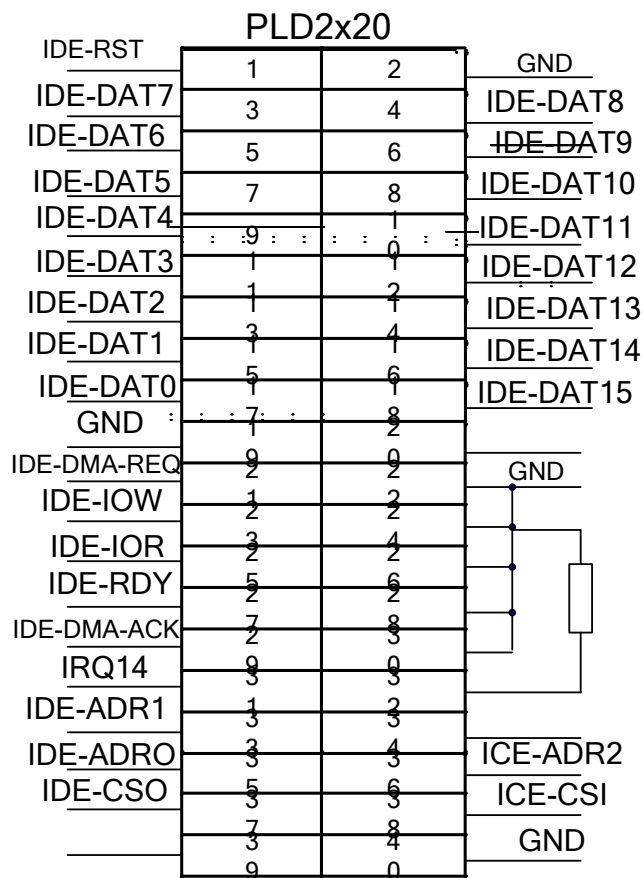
PLD2x20

IDE-RST
IDE-DAT7
IDE-DAT6
IDE-DAT5
IDE-DAT4
IDE-DAT3
IDE-DAT2
IDE-DAT1
IDE-DAT0
GND
IDE-DMA-REQ
IDE-IOW
IDE-IOR
IDE-RDY
IDE-DMA-ACK
IRQ14
IDE-ADR1
IDE-ADRO
IDE-CSO

1 2
3 4
5 6
7 8
9 10
11 12
13 14
15 16
17 18
19 20
21 22
23 24
25 26
27 28
29 30
31 32
33 34
35 36
37 38
39 40

GND
IDE-DAT8
IDE-DAT9
IDE-DAT10
IDE-DAT11
IDE-DAT12
IDE-DAT13
IDE-DAT14
IDE-DAT15
GND
ICE-ADR2
ICE-CSI
GND